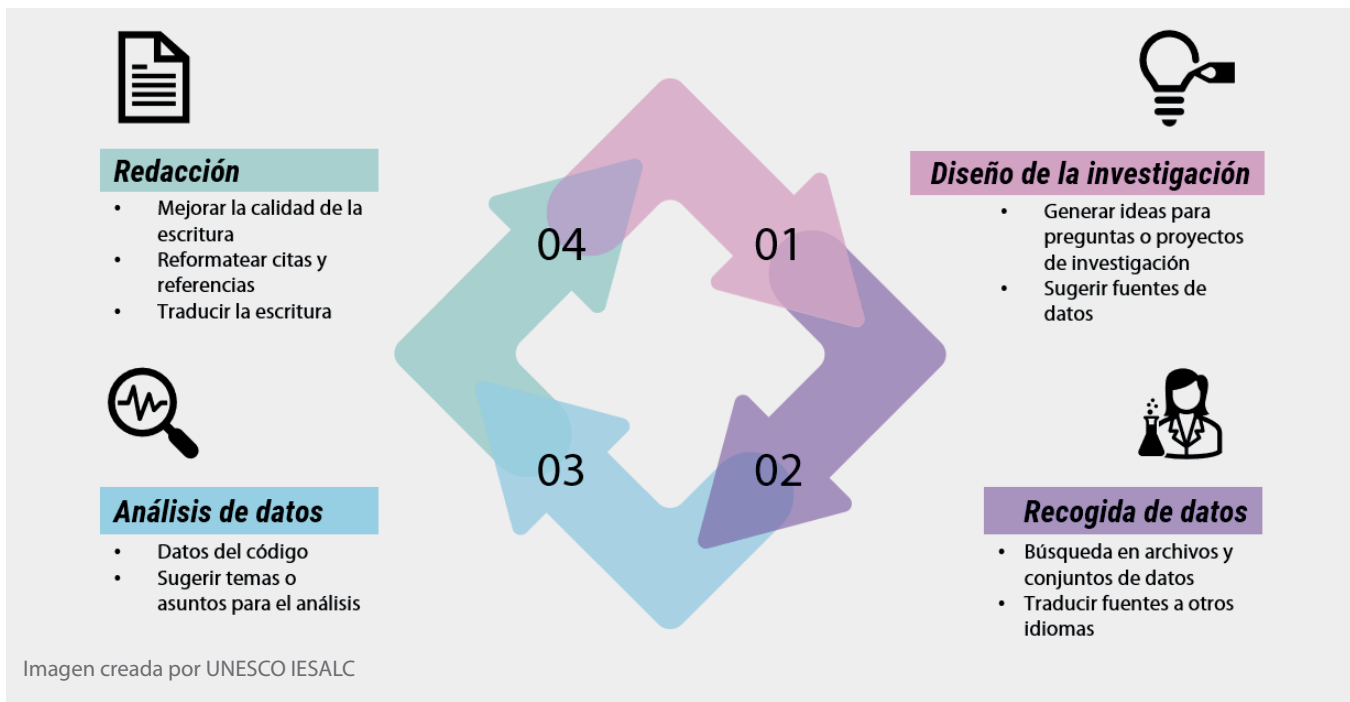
Redacción
- Mejorar la calidad de la escritura
- Reformatear citas y referencias
- Traducir la escritura

04

01

Diseño de la investigación
- Generar ideas para preguntas o proyectos de investigación
- Sugerir fuentes de datos

03

02

Análisis de datos
- Datos del código
- Sugerir temas o asuntos para el análisis

Recogida de datos
- Búsqueda en archivos y conjuntos de datos
- Traducir fuentes a otros idiomas

Imagen creada por UNESCO IESALC